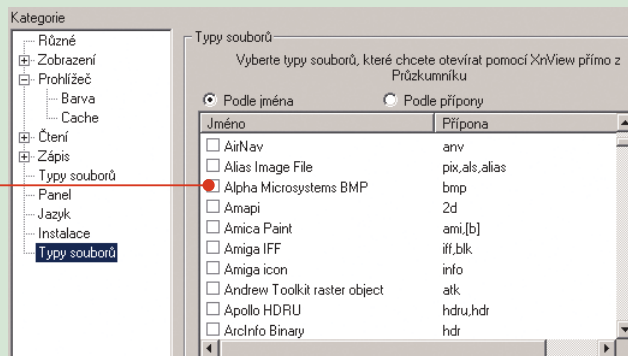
Kategorie

Různé
Zobrazení
Prohlížeč
Barva
Cache
Čtení
Zápis
Typy souborů
Panel
Jazyk
Instalace
Typy souborů

Typy souborů

Vyberte typy souborů, které chcete otevírat pomocí XnView přímo z Průzkumníku

Podle jména
Podle přípony

| Jméno | Přípona |
|---|---|
| AirNav | anv |
| Alias Image File | pix,als,alias |
| Alpha Microsystems BMP | bmp |
| Amapi | 2d |
| Amica Paint | ami,[b] |
| Amiga IFF | iff,blk |
| Amiga icon | info |
| Andrew Toolkit raster object | atk |
| Apollo HDRU | hdru,hdr |
| ArcInfo Binary | hdr |